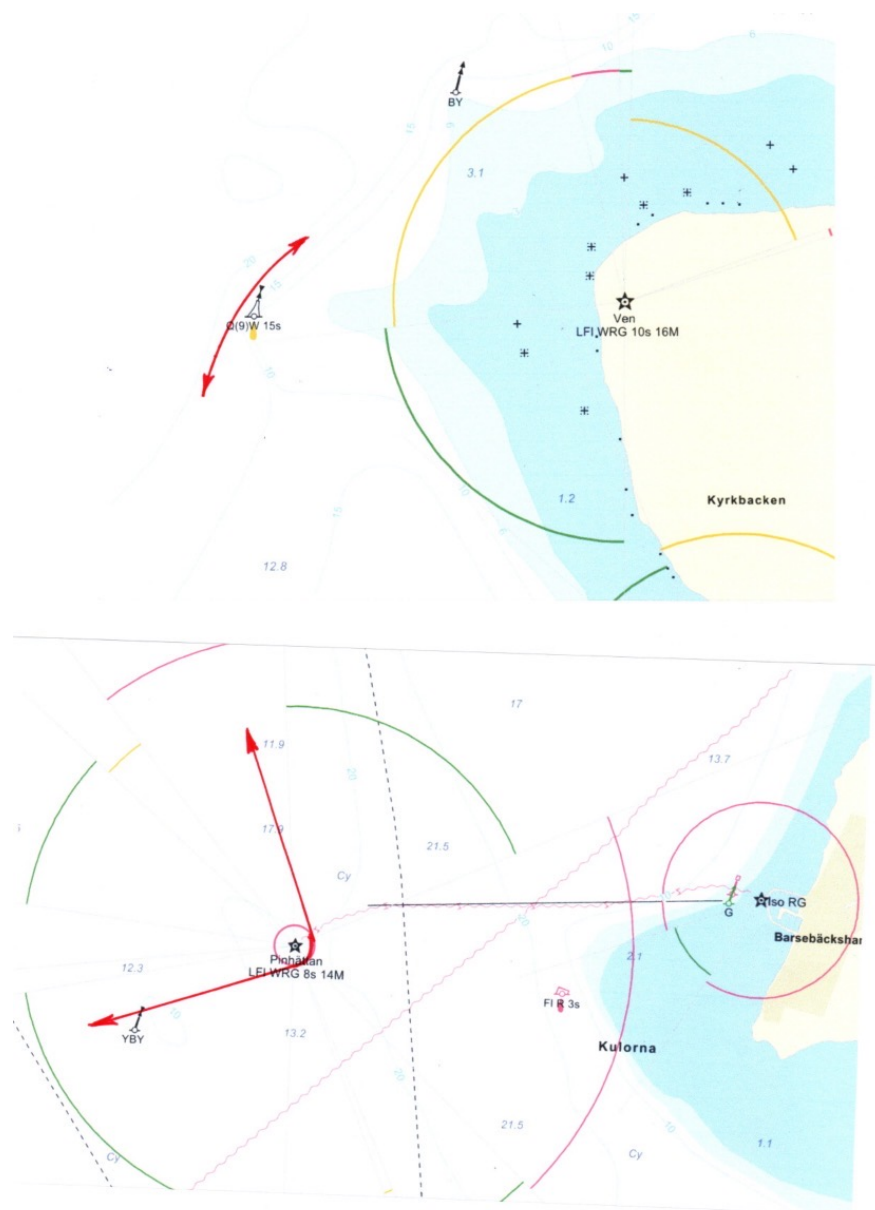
15
10
6
BY
15
6
3.1
20
15
Q(9)W 15s
10
Ven
LFl WRG 10s 16M
1.2
10
15
Kyrkbacken
12.8

17
11.9
13.7
20
17.9
21.5
Cy
20
2.1
G
Iso RG
Barsebäckshai
Pinhättan
LFl WRG 8s 14M
12.3
10
YBY
13.2
Fl R 3s
Kulorna
20
21.5
10
Cy
Cy
1.1